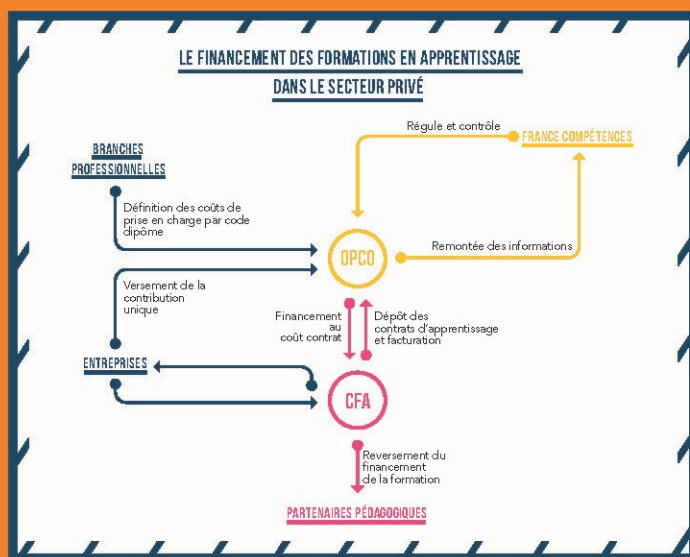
LE FINANCEMENT DES FORMATIONS EN APPRENTISSAGE
DANS LE SECTEUR PRIVÉ

BRANCHES PROFESSIONNELLES

Régule et contrôle

FRANCE COMPÉTENCES

Définition des coûts de prise en charge par code diplôme

OPCO

Remontée des informations

Versement de la contribution unique

Financement au coût contrat

Dépôt des contrats d'apprentissage et facturation

ENTREPRISES

CFA

Reversement du financement de la formation

PARTENAIRES PÉDAGOGIQUES